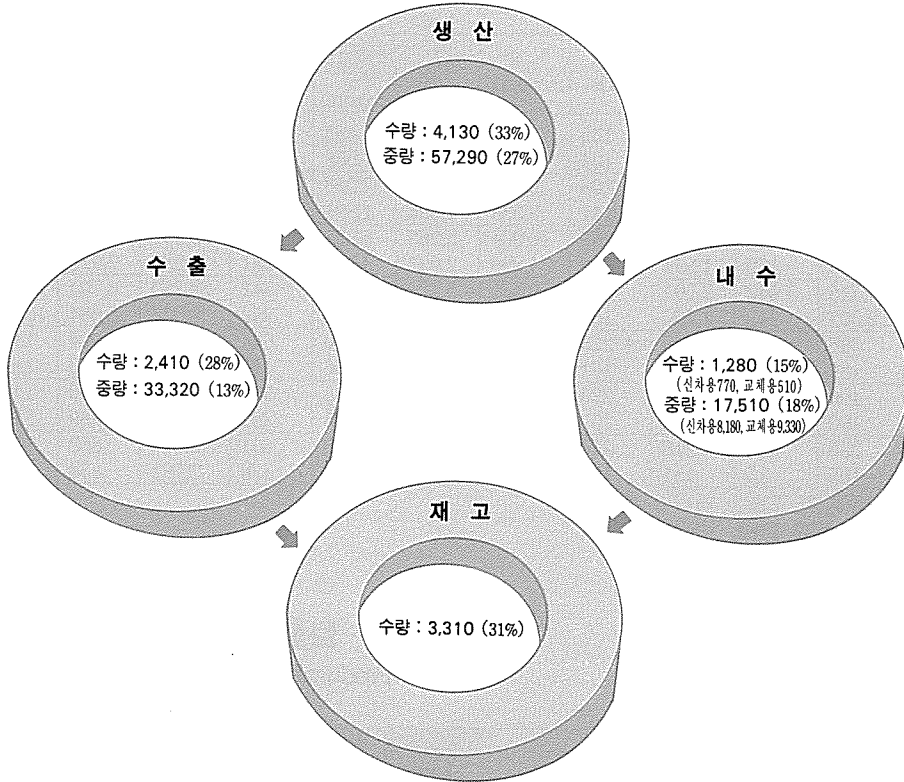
생 산

수량 : 4,130 (33%)
중량 : 57,290 (27%)

수 출

수량 : 2,410 (28%)
중량 : 33,320 (13%)

내 수

수량 : 1,280 (15%)
(신차용770, 교체용510)
중량 : 17,510 (18%)
(신차용8,180, 교체용9,330)

재 고

수량 : 3,310 (31%)